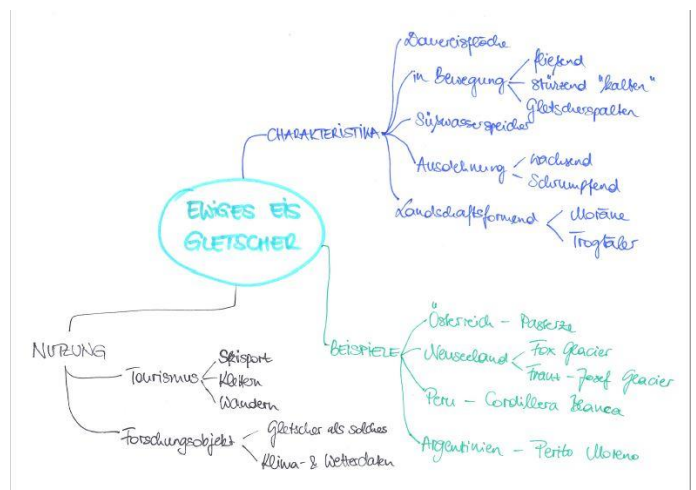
EWIGES EIS
GLETSCHER

CHARAKTERISTIKA
Dauereisfläche
in Bewegung
fließend
stürzend "kalben"
Gletscherspalten
Süßwasserspeicher
Ausdehnung
wachsend
schrumpfend
Landschaftsformend
Moräne
Trogtäler

BEISPIELE
Österreich – Pasterze
Neuseeland
Fox Glacier
Franz-Josef Glacier
Peru – Cordillera Blanca
Argentinien – Perito Moreno

NUTZUNG
Tourismus
Skisport
Klettern
Wandern
Forschungsobjekt
Gletscher als solches
Klima- & Wetterdaten